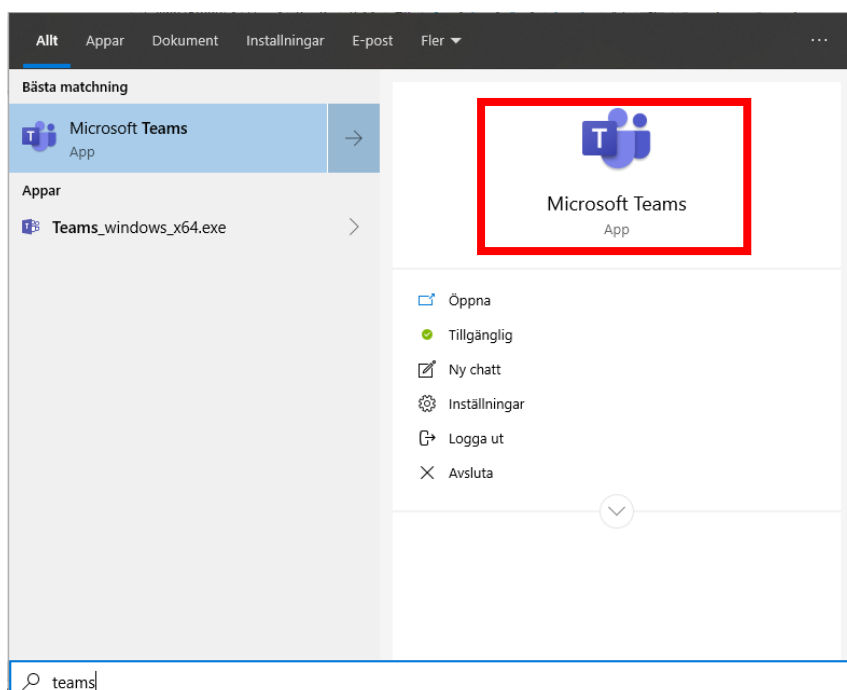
Allt Appar Dokument Installningar E-post Fler ▾ ···

Bästa matchning

Microsoft Teams
App

Appar

Teams_windows_x64.exe

Microsoft Teams
App

Öppna
Tillgänglig
Ny chatt
Inställningar
Logga ut
Avsluta

teams